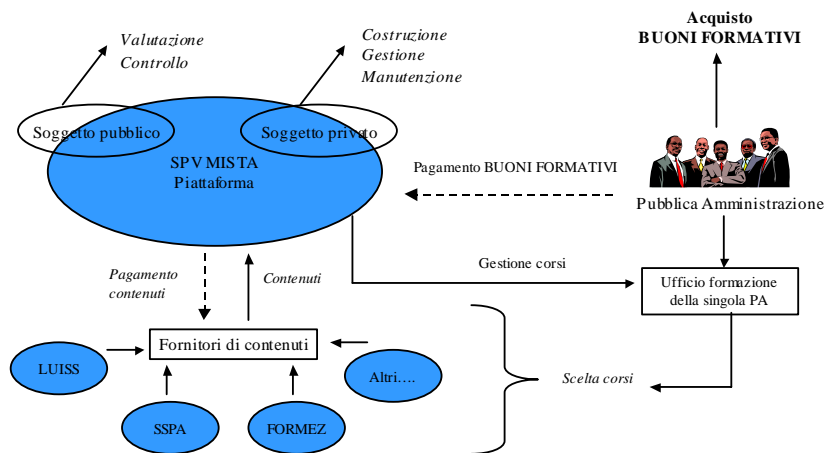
Valutazione
Controllo

Costruzione
Gestione
Manutenzione

Acquisto
BUONI FORMATIVI

Soggetto pubblico

Soggetto privato

SPV MISTA
Piattaforma

Pagamento BUONI FORMATIVI

Pubblica Amministrazione

Gestione corsi

Ufficio formazione della singola PA

Pagamento contenuti

Contenuti

Fornitori di contenuti

LUISS

Altri….

SSPA

FORMEZ

Scelta corsi